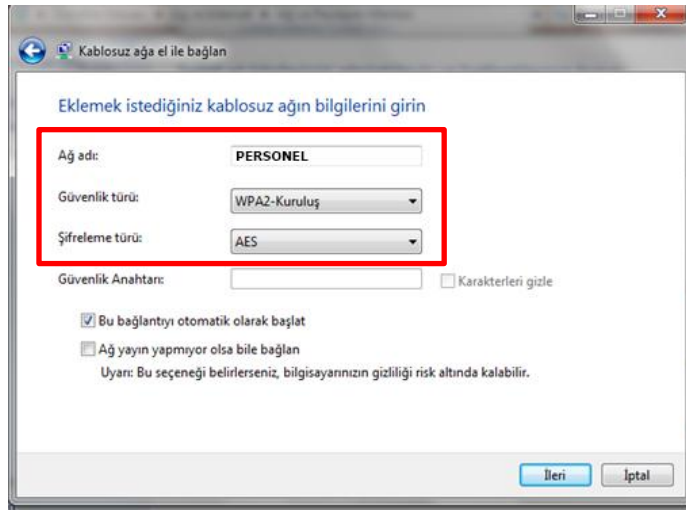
Kablosuz ağa el ile bağlan

Eklemek istediğiniz kablosuz ağın bilgilerini girin

Ağ adı: PERSONEL

Güvenlik türü: WPA2-Kuruluş

Şifreleme türü: AES

Güvenlik Anahtarı:

Karakterleri gizle

Bu bağlantıyı otomatik olarak başlat

Ağ yayın yapmıyor olsa bile bağlan

Uyarı: Bu seçeneği belirlerseniz, bilgisayarınızın gizliliği risk altında kalabilir.

İleri

İptal